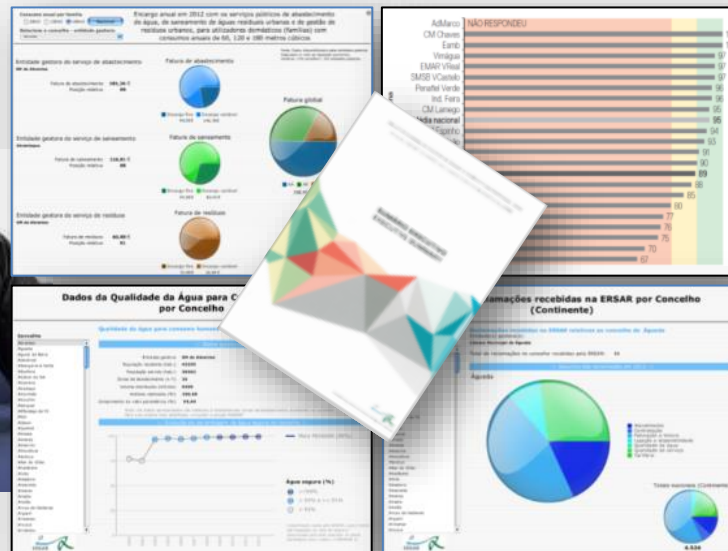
Encargo anual em 2012 com os serviços públicos de abastecimento de água, de saneamento de águas residuais urbanas e de gestão de resíduos urbanos, para utilizadores domésticos (famílias) com consumos anuais de 60, 120 e 180 metros cúbicos

Entidade gestora do serviço de abastecimento

Fatura de abastecimento

Fatura global

Entidade gestora do serviço de saneamento

Fatura de saneamento

Entidade gestora do serviço de resíduos

Fatura de resíduos

AdMarco NÃO RESPONDEU
CM Chaves
Esmb
Vimágua
EMAR VReal
SMSB VCastelo
Penafiel Verde
Ind. Feira
CM Lamego
Média nacional

Dados da Qualidade da Água para C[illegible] por Concelho

Concelho

Água segura (%)

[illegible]amações recebidas na ERSAR por Concelho (Continente)

Águeda

ERSAR